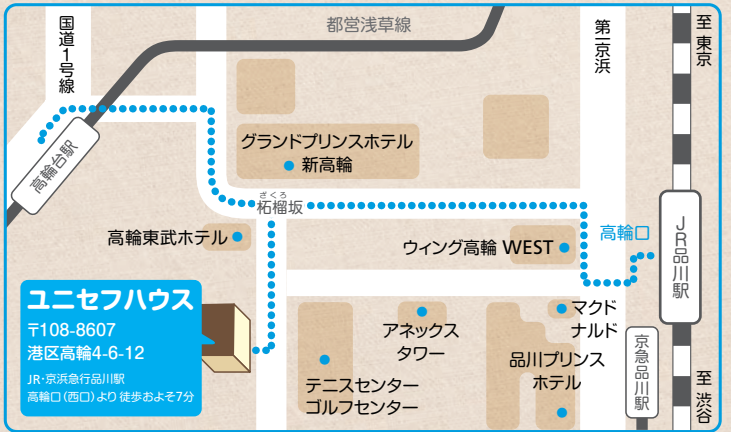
国道1号線

都営浅草線

第一京浜

至東京

高輪台駅

グランドプリンスホテル
新高輪

ざくろ
柘榴坂

高輪東武ホテル

ウィング高輪 WEST

高輪口

JR品川駅

ユニセフハウス
〒108-8607
港区高輪4-6-12
JR・京浜急行品川駅
高輪口（西口）より 徒歩およそ7分

アネックス
タワー

マクド
ナルド

品川プリンス
ホテル

テニスセンター
ゴルフセンター

京急品川駅

至渋谷